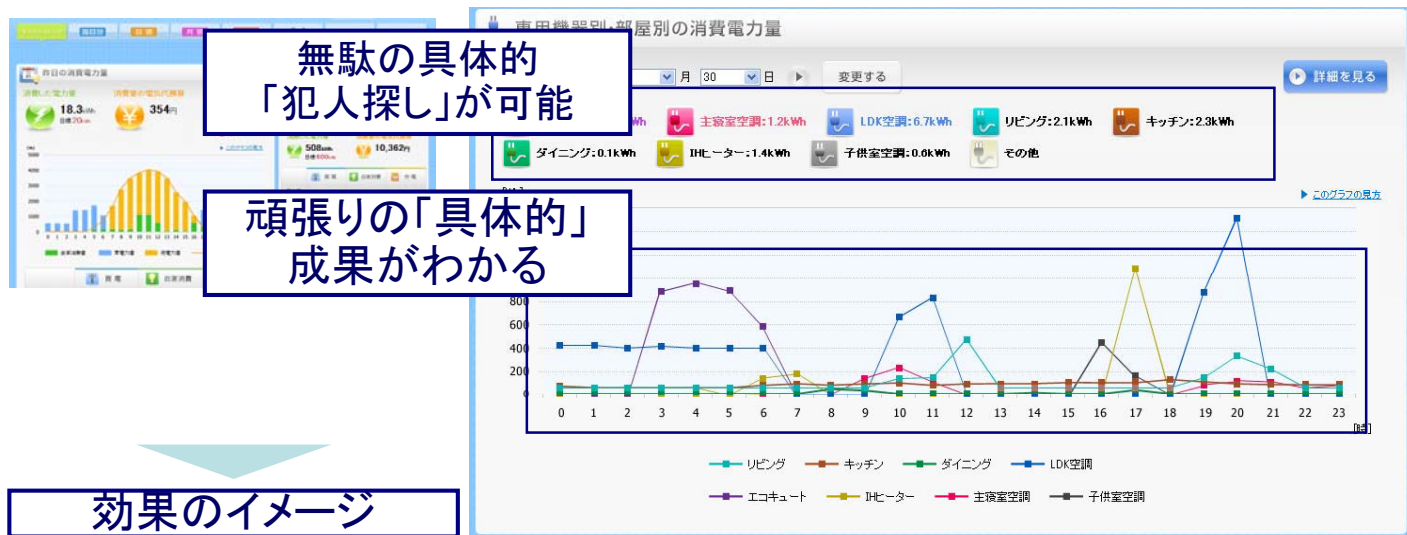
無駄の具体的
「犯人探し」が可能

頑張りの「具体的」
成果がわかる

効果のイメージ

今日の消費電力量
消費した電力量 18.3kWh 目標20kWh
消費量の電気代換算 354円
このグラフの見方
508kWh 目標600kWh
10,362円

専用機器別・部屋別の消費電力量
月 30 日 変更する
詳細を見る

Wh 主寝室空調:1.2kWh LDK空調:6.7kWh リビング:2.1kWh キッチン:2.3kWh
ダイニング:0.1kWh IHヒーター:1.4kWh 子供室空調:0.6kWh その他

[Wh]
このグラフの見方
800
600
400
200
0
0 1 2 3 4 5 6 7 8 9 10 11 12 13 14 15 16 17 18 19 20 21 22 23
[時]

リビング キッチン ダイニング LDK空調
エコキュート IHヒーター 主寝室空調 子供室空調